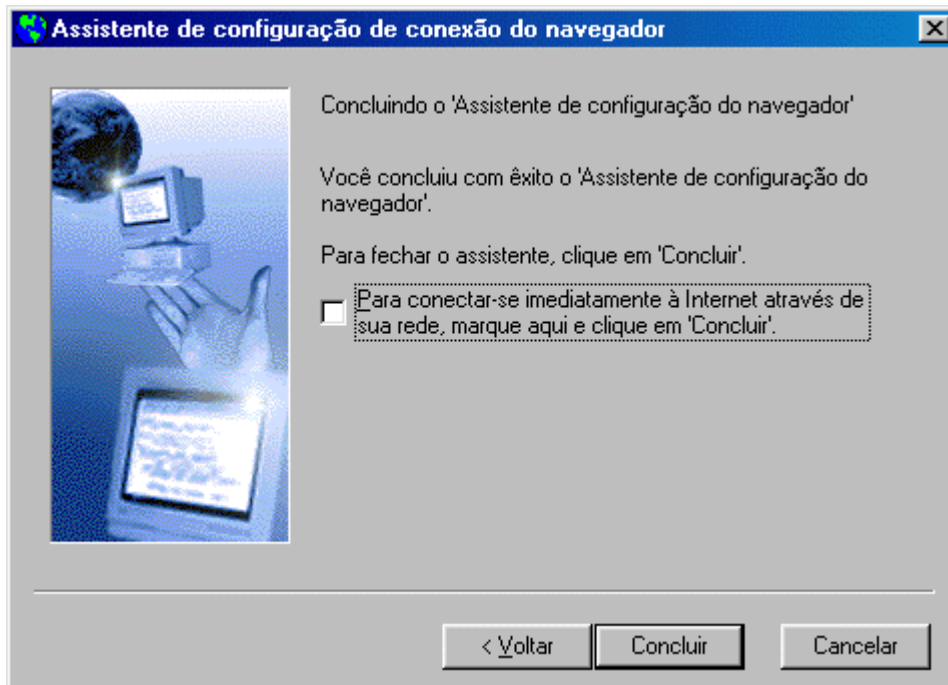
Assistente de configuração de conexão do navegador

Concluindo o 'Assistente de configuração do navegador'

Você concluiu com êxito o 'Assistente de configuração do navegador'.

Para fechar o assistente, clique em 'Concluir'.

Para conectar-se imediatamente à Internet através de sua rede, marque aqui e clique em 'Concluir'.

< Voltar | Concluir | Cancelar